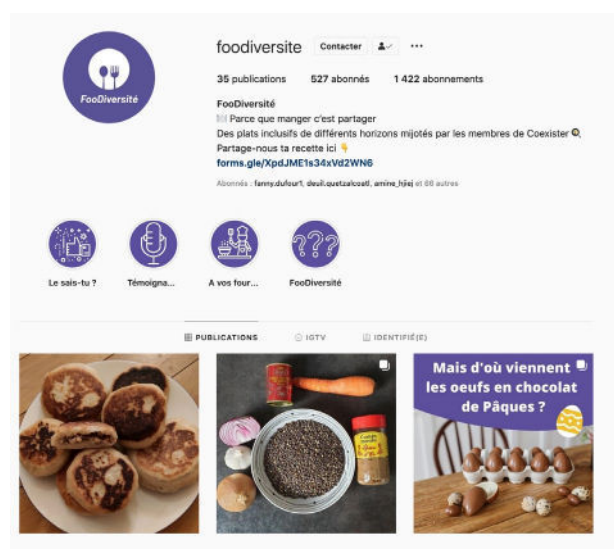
FooDiversité

foodiversite Contacter ···

35 publications 527 abonnés 1 422 abonnements

FooDiversité
🍽️ Parce que manger c'est partager
Des plats inclusifs de différents horizons mijotés par les membres de Coexister 🍳
Partage-nous ta recette ici 👇
forms.gle/XpdJME1s34xVd2WN6

Abonnés : fanny.dufour1, deuil.quetzalcoatl, amine_hjiej et 66 autres

Le sais-tu ?
Témoigna...
A vos four...
FooDiversité

PUBLICATIONS IGTV IDENTIFIÉ(E)

Mais d'où viennent les oeufs en chocolat de Pâques ?